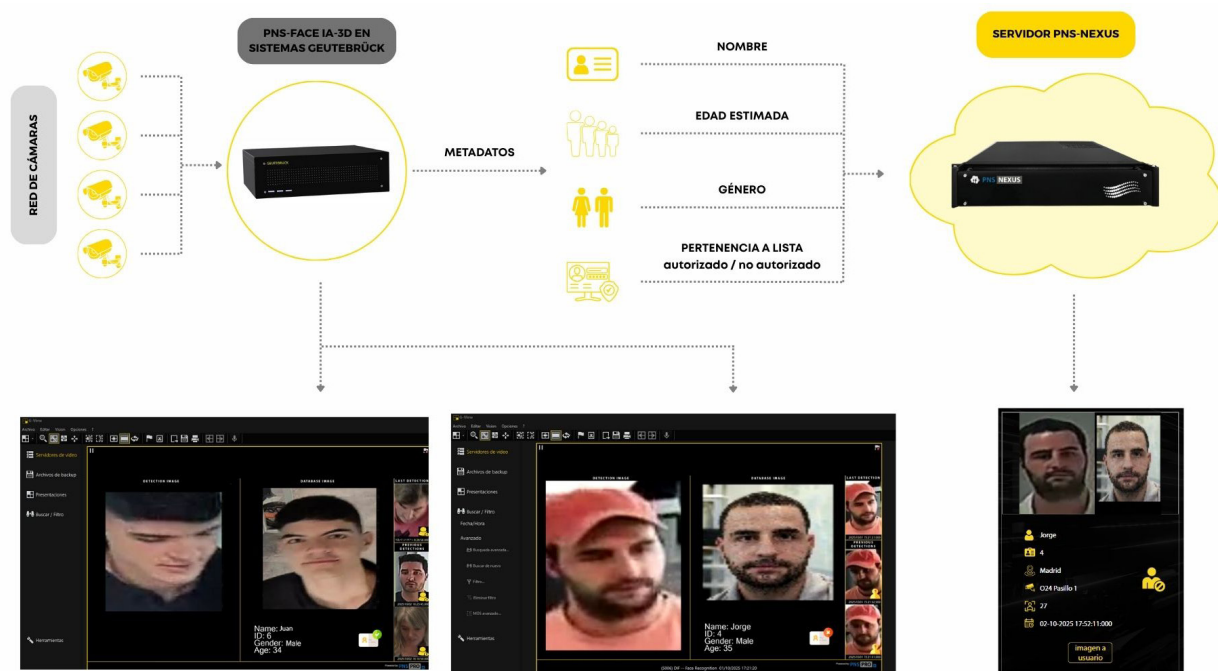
RED DE CÁMARAS

PNS-FACE IA-3D EN SISTEMAS GEUTEBRÜCK

METADATOS

NOMBRE

EDAD ESTIMADA

GÉNERO

PERTENENCIA A LISTA autorizado / no autorizado

SERVIDOR PNS-NEXUS

PNS NEXUS

Servidores de vídeo
Archivos de backup
Presentaciones
Buscar / Filtro
Herramientas

DETECTION IMAGE
DATABASE IMAGE
LAST DETECTION

Name: Juan
ID: 6
Gender: Male
Age: 34

Servidores de vídeo
Archivos de backup
Presentaciones
Buscar / Filtro
Fecha/Hora
Avanzado
Herramientas

DETECTION IMAGE
DATABASE IMAGE
LAST DETECTION

Name: Jorge
ID: 4
Gender: Male
Age: 35

Jorge
4
Madrid
O24 Pasillo 1
27
02-10-2025 17:52:11.000
imagen a usuario